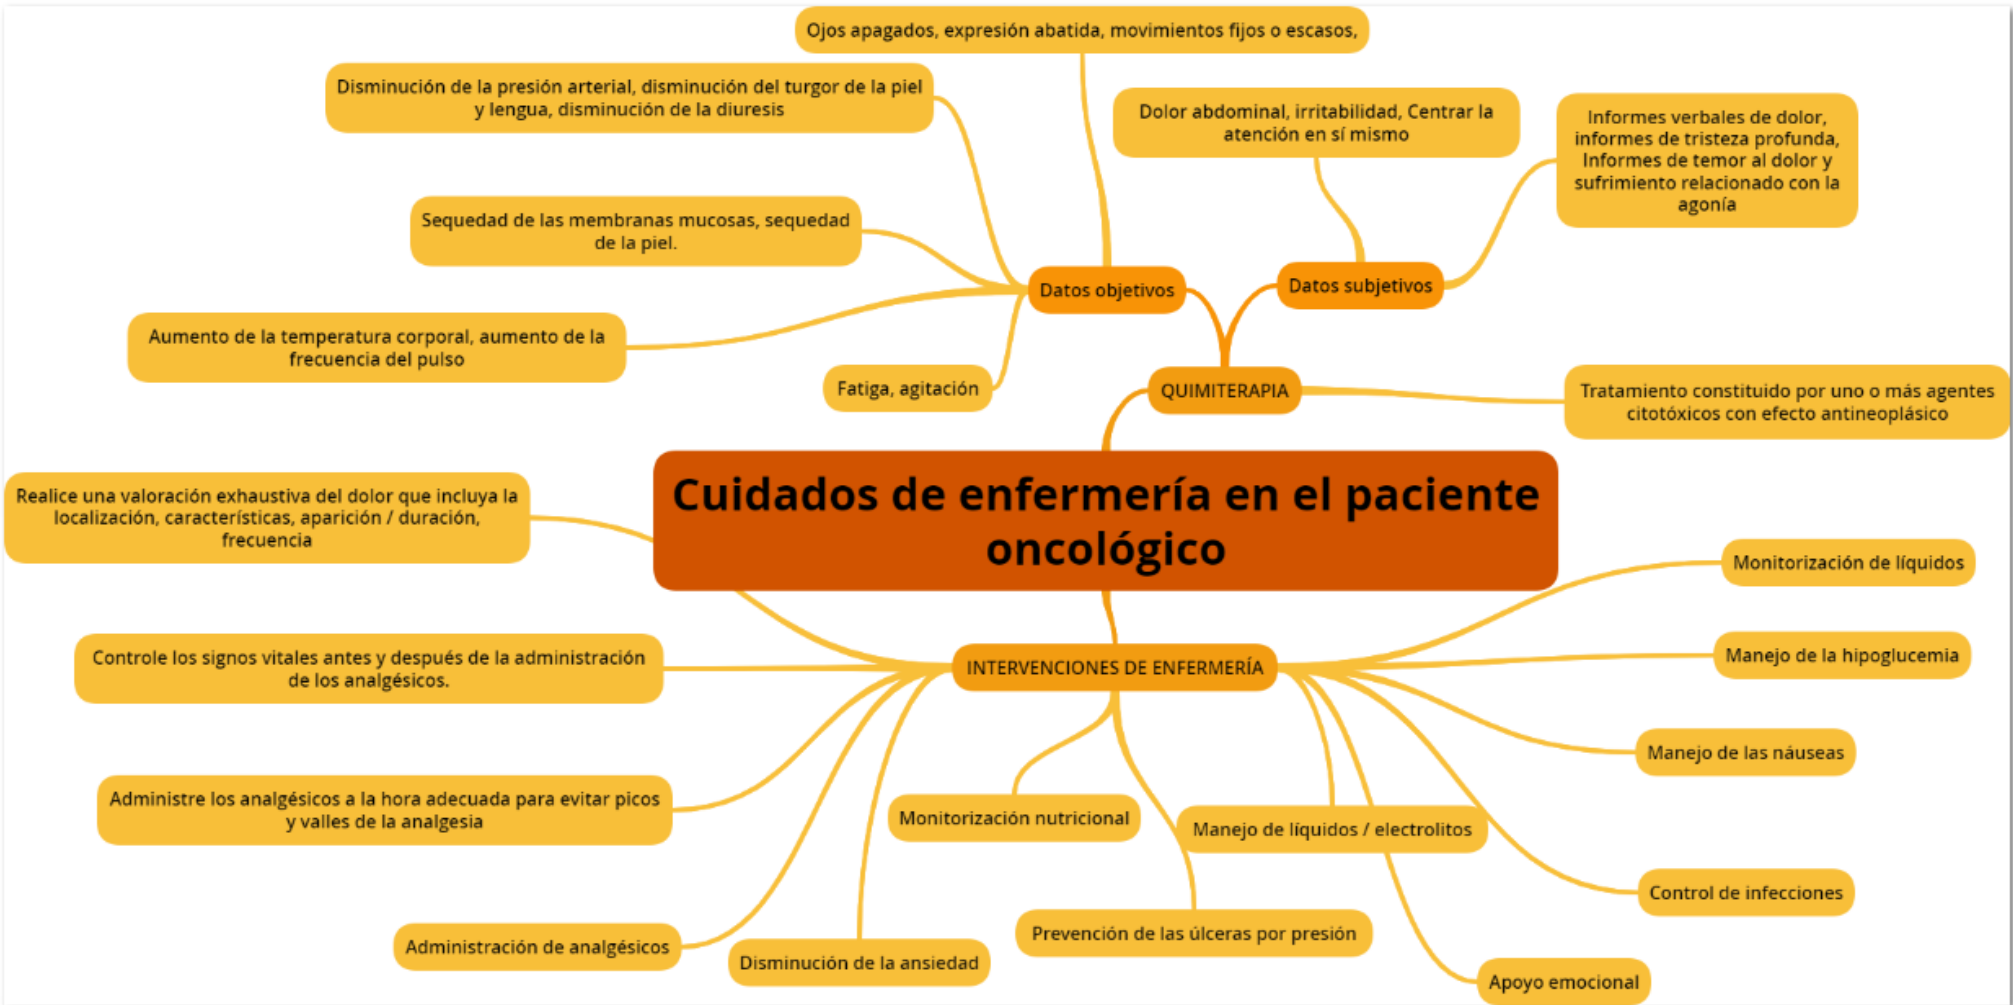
Cuidados de enfermería en el paciente oncológico

QUIMITERAPIA

Tratamiento constituido por uno o más agentes citotóxicos con efecto antineoplásico

Datos objetivos

Ojos apagados, expresión abatida, movimientos fijos o escasos,

Disminución de la presión arterial, disminución del turgor de la piel y lengua, disminución de la diuresis

Sequedad de las membranas mucosas, sequedad de la piel.

Aumento de la temperatura corporal, aumento de la frecuencia del pulso

Fatiga, agitación

Datos subjetivos

Dolor abdominal, irritabilidad, Centrar la atención en sí mismo

Informes verbales de dolor, informes de tristeza profunda, Informes de temor al dolor y sufrimiento relacionado con la agonía

INTERVENCIONES DE ENFERMERÍA

Realice una valoración exhaustiva del dolor que incluya la localización, características, aparición / duración, frecuencia

Controle los signos vitales antes y después de la administración de los analgésicos.

Administre los analgésicos a la hora adecuada para evitar picos y valles de la analgesia

Administración de analgésicos

Disminución de la ansiedad

Monitorización nutricional

Prevención de las úlceras por presión

Manejo de líquidos / electrolitos

Apoyo emocional

Control de infecciones

Manejo de las náuseas

Manejo de la hipoglucemia

Monitorización de líquidos